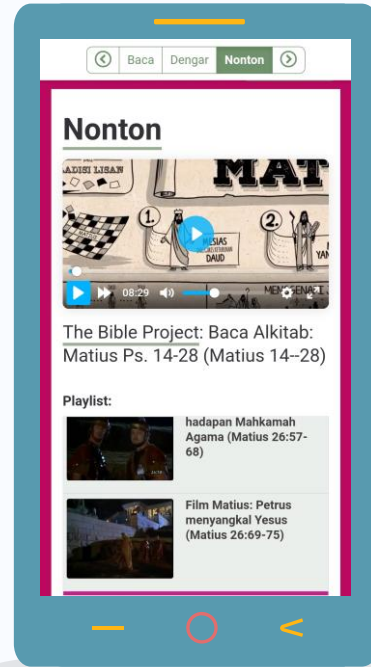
Baca Dengar Nonton

Nonton

ADISI LISAN
MAT
1.
MESIAS
DAUD
2.
YAN
MENGENAPI
08:29

The Bible Project: Baca Alkitab: Matius Ps. 14-28 (Matius 14--28)

Playlist:

hadapan Mahkamah Agama (Matius 26:57-68)

Film Matius: Petrus menyangkal Yesus (Matius 26:69-75)